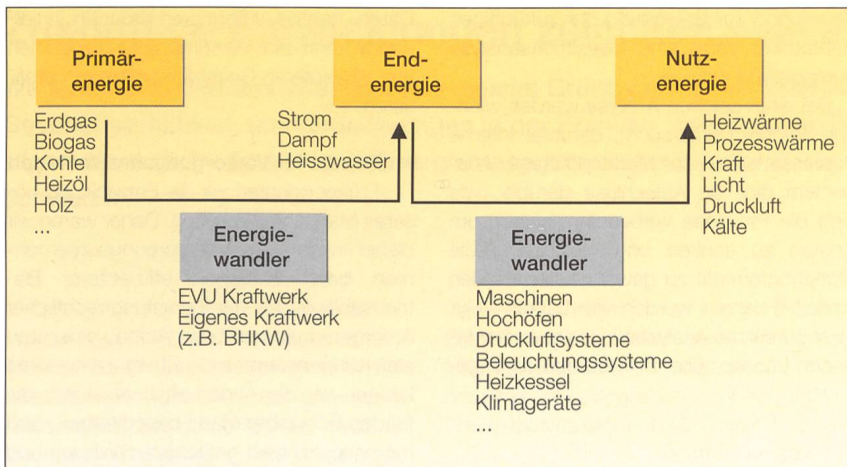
Primärenergie

Erdgas
Biogas
Kohle
Heizöl
Holz
...

Endenergie

Strom
Dampf
Heisswasser

Nutzenergie

Heizwärme
Prozesswärme
Kraft
Licht
Druckluft
Kälte

Energiewandler

EVU Kraftwerk
Eigenes Kraftwerk
(z.B. BHKW)

Energiewandler

Maschinen
Hochöfen
Druckluftsysteme
Beleuchtungssysteme
Heizkessel
Klimageräte
...